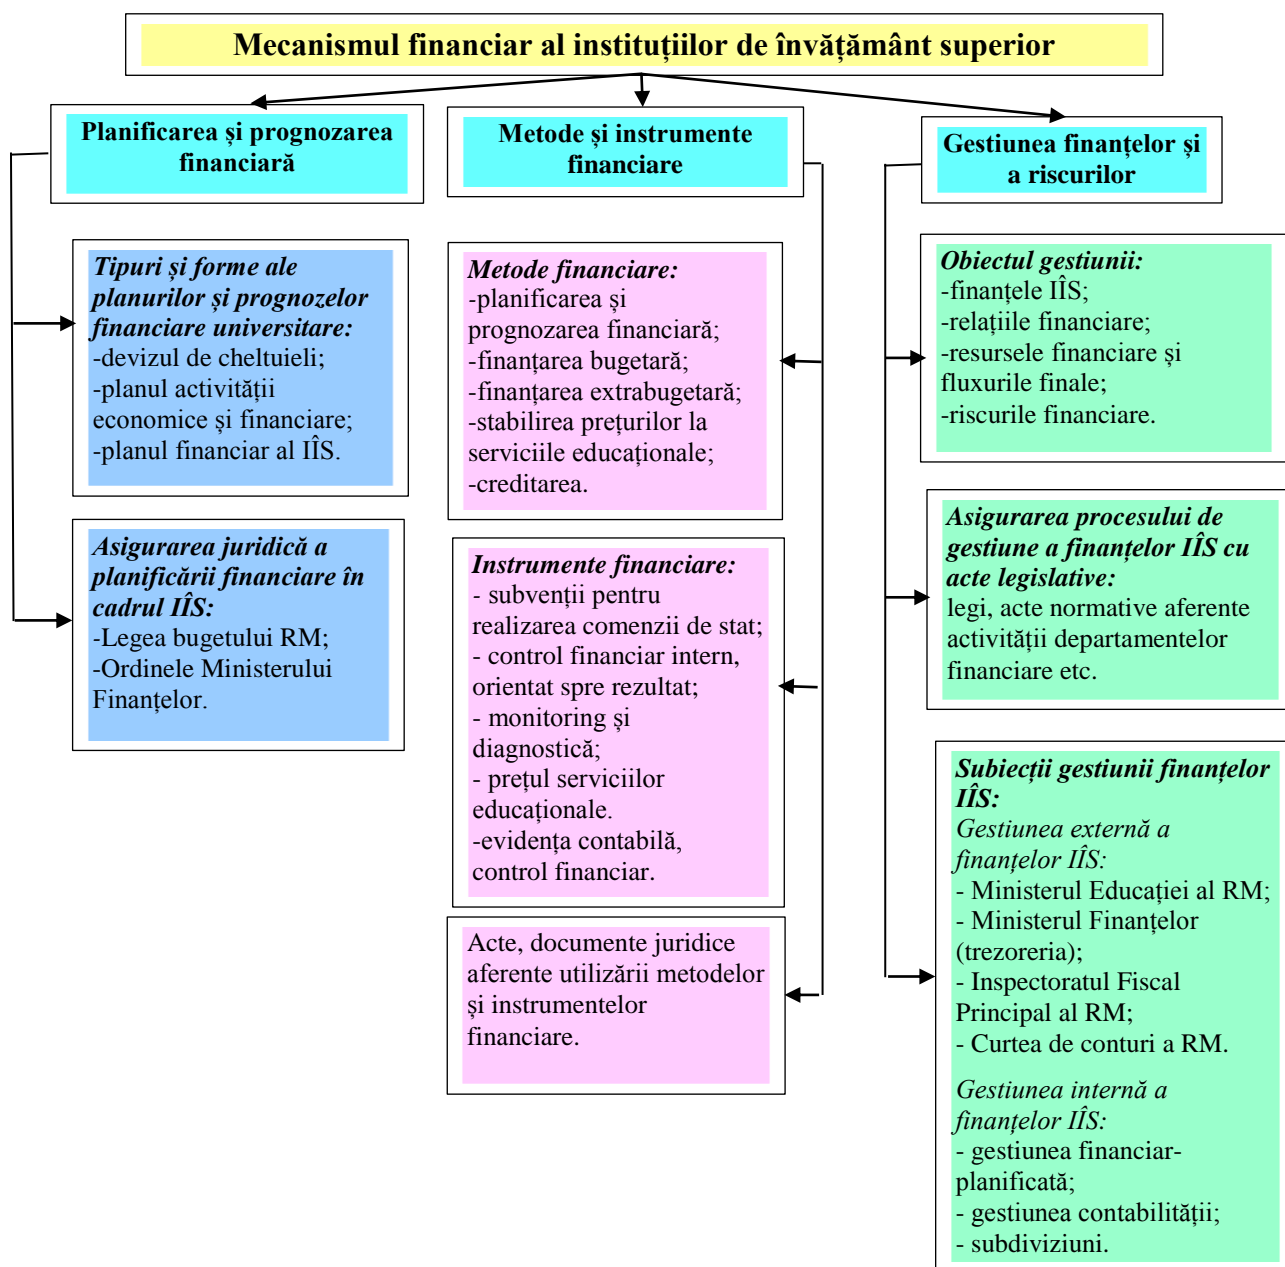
Mecanismul financiar al instituțiilor de învățământ superior

Planificarea și prognozarea financiară

Tipuri și forme ale planurilor și prognozelor financiare universitare:
-devizul de cheltuieli;
-planul activității economice și financiare;
-planul financiar al IÎS.

Asigurarea juridică a planificării financiare în cadrul IÎS:
-Legea bugetului RM;
-Ordinele Ministerului Finanțelor.

Metode și instrumente financiare

Metode financiare:
-planificarea și prognozarea financiară;
-finanțarea bugetară;
-finanțarea extrabugetară;
-stabilirea prețurilor la serviciile educaționale;
-creditarea.

Instrumente financiare:
- subvenții pentru realizarea comenzii de stat;
- control financiar intern, orientat spre rezultat;
- monitoring și diagnostică;
- prețul serviciilor educaționale.
-evidența contabilă, control financiar.

Acte, documente juridice aferente utilizării metodelor și instrumentelor financiare.

Gestiunea finanțelor și a riscurilor

Obiectul gestiunii:
-finanțele IÎS;
-relațiile financiare;
-resursele financiare și fluxurile finale;
-riscurile financiare.

Asigurarea procesului de gestiune a finanțelor IÎS cu acte legislative:
legi, acte normative aferente activității departamentelor financiare etc.

Subiecții gestiunii finanțelor IÎS:
Gestiunea externă a finanțelor IÎS:
- Ministerul Educației al RM;
- Ministerul Finanțelor (trezoreria);
- Inspectoratul Fiscal Principal al RM;
- Curtea de conturi a RM.

Gestiunea internă a finanțelor IÎS:
- gestiunea financiar-planificată;
- gestiunea contabilității;
- subdiviziuni.